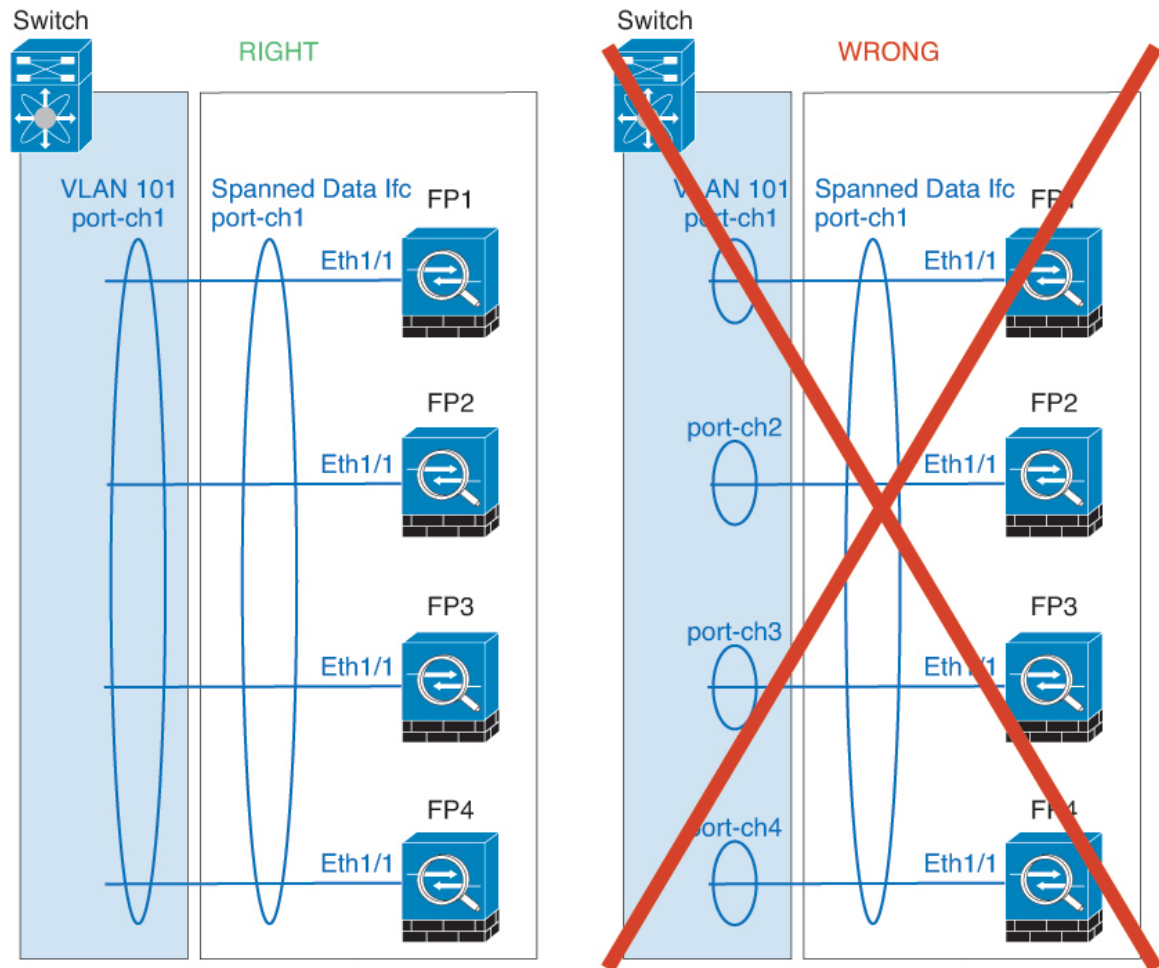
Switch

RIGHT

VLAN 101
port-ch1

Spanned Data Ifc
port-ch1

FP1

Eth1/1

FP2

Eth1/1

FP3

Eth1/1

FP4

Eth1/1

Switch

WRONG

VLAN 101
port-ch1

Spanned Data Ifc
port-ch1

FP1

Eth1/1

port-ch2

FP2

Eth1/1

port-ch3

FP3

Eth1/1

port-ch4

FP4

Eth1/1